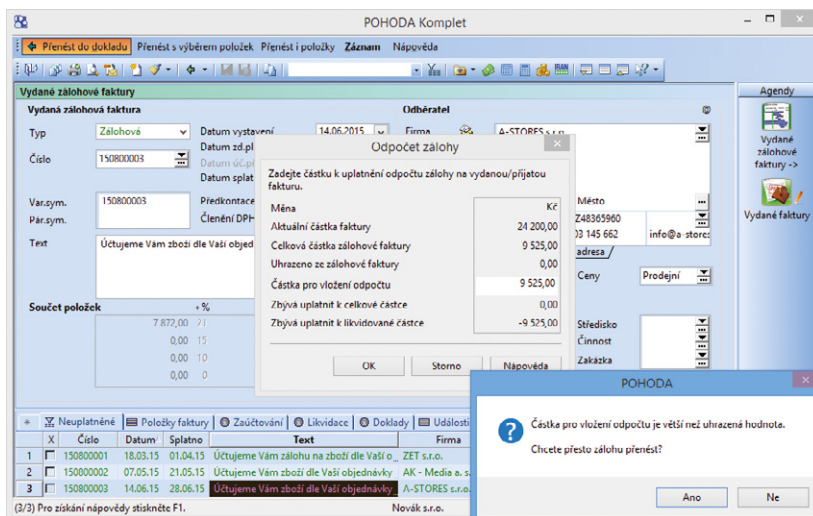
POHODA Komplet

Přenést do dokladu  Přenést s výběrem položek  Přenést i položky  Záznam  Nápověda

Vydané zálohové faktury

Vydaná zálohová faktura

Typ  Zálohová
Číslo  150800003
Var.sym.  150800003
Pár.sym.
Text  Účtujeme Vám zálohu dle Vaší objed

Datum vystavení  14.06.2015
Datum zd.pl
Datum úč.pl
Datum splat
Předkontace
Členění DPH

Odběratel
Firma  A-STORES s.r.o.
Město
Z48365960
03 145 662  info@a-stores
adresa
Ceny  Prodejní
Středisko
Činnost
Zakázka

Součet položek  + %
7 872,00  21
0,00  15
0,00  10
0,00  0

Agendy
Vydané zálohové faktury ->
Vydané faktury

Odpočet zálohy

Zadejte částku k uplatnění odpočtu zálohy na vydanou/přijatou fakturu.

| Měna | Kč |
|---|---|
| Aktuální částka faktury | 24 200,00 |
| Celková částka zálohové faktury | 9 525,00 |
| Uhrazeno ze zálohové faktury | 0,00 |
| Částka pro vložení odpočtu | 9 525,00 |
| Zbývá uplatnit k celkové částce | 0,00 |
| Zbývá uplatnit k likvidované částce | -9 525,00 |

OK  Storno  Nápověda

Neuplatněné  Položky faktury  Zaúčtování  Likvidace  Doklady  Události

| X | Číslo | Datum | Splatno | Text | Firma |
|---|---|---|---|---|---|
| 1 | 150800001 | 18.03.15 | 01.04.15 | Účtujeme Vám zálohu na zboží dle Vaší o | ZET s.r.o. |
| 2 | 150800002 | 07.05.15 | 21.05.15 | Účtujeme Vám zboží dle Vaší objednávky | AK - Media a. s. |
| 3 | 150800003 | 14.06.15 | 28.06.15 | Účtujeme Vám zboží dle Vaší objednávky | A-STORES s.r.o. |

(3/3) Pro získání nápovědy stiskněte F1.  Novák s.r.o.

POHODA

Částka pro vložení odpočtu je větší než uhrazená hodnota.

Chcete přesto zálohu přenést?

Ano  Ne